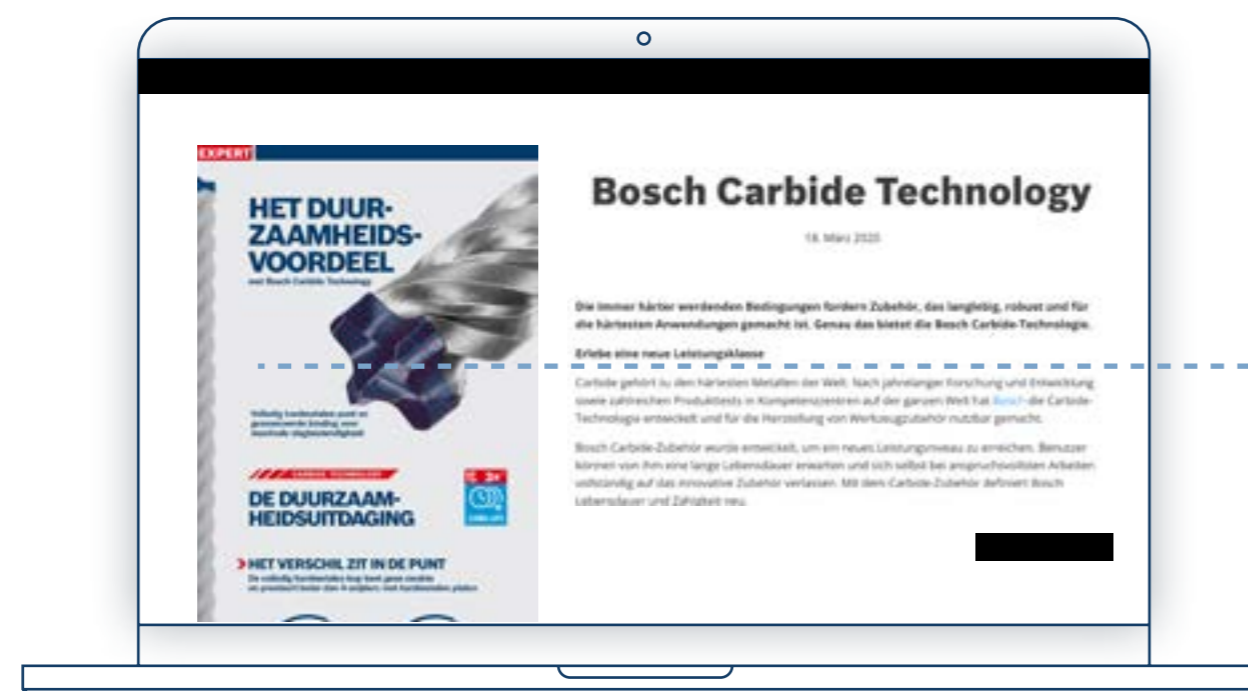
EXPERT

HET DUURZAAMHEIDSVOORDEEL

met Bosch Carbide Technology

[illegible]

DE DUURZAAMHEIDSUITDAGING

HET VERSCHIL ZIT IN DE PUNT

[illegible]

Bosch Carbide Technology

18. März 2020

Die immer härter werdenden Bedingungen fordern Zubehör, das langlebig, robust und für die härtesten Anwendungen gemacht ist. Genau das bietet die Bosch Carbide-Technologie.

Erlebe eine neue Leistungsklasse

Carbide gehört zu den härtesten Metallen der Welt. Nach jahrelanger Forschung und Entwicklung sowie zahlreichen Produkttests in Kompetenzzentren auf der ganzen Welt hat Bosch die Carbide-Technologie entwickelt und für die Herstellung von Werkzeugzubehör nutzbar gemacht.

Bosch Carbide-Zubehör wurde entwickelt, um ein neues Leistungsniveau zu erreichen. Benutzer können von ihm eine lange Lebensdauer erwarten und sich selbst bei anspruchsvollsten Arbeiten vollständig auf das innovative Zubehör verlassen. Mit dem Carbide-Zubehör definiert Bosch Lebensdauer und Zähigkeit neu.